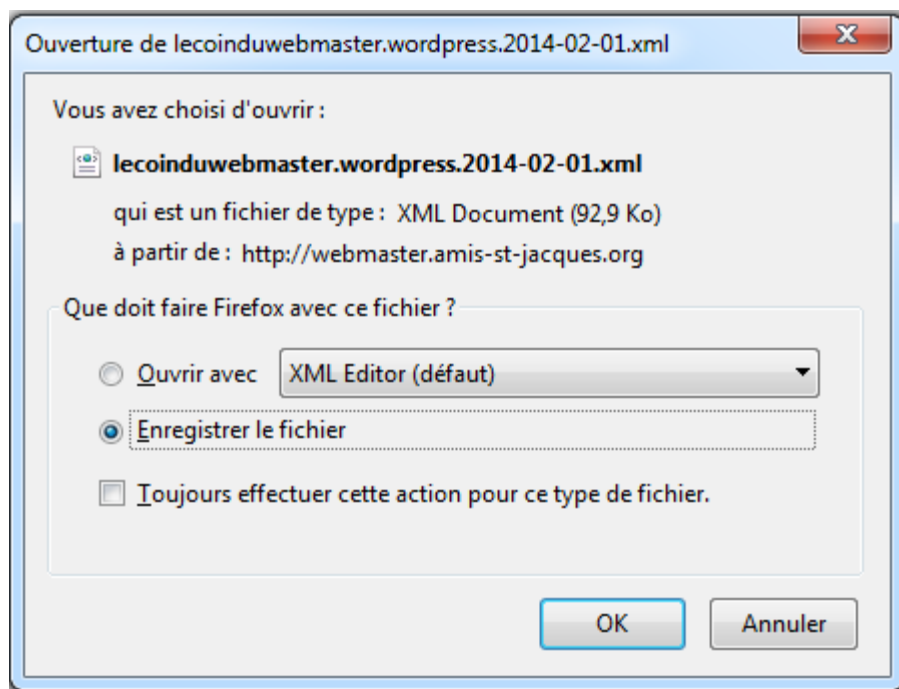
Ouverture de lecoinduwebmaster.wordpress.2014-02-01.xml

Vous avez choisi d'ouvrir :

lecoinduwebmaster.wordpress.2014-02-01.xml

qui est un fichier de type : XML Document (92,9 Ko)

à partir de : http://webmaster.amis-st-jacques.org

Que doit faire Firefox avec ce fichier ?

Ouvrir avec XML Editor (défaut)

Enregistrer le fichier

Toujours effectuer cette action pour ce type de fichier.

OK Annuler